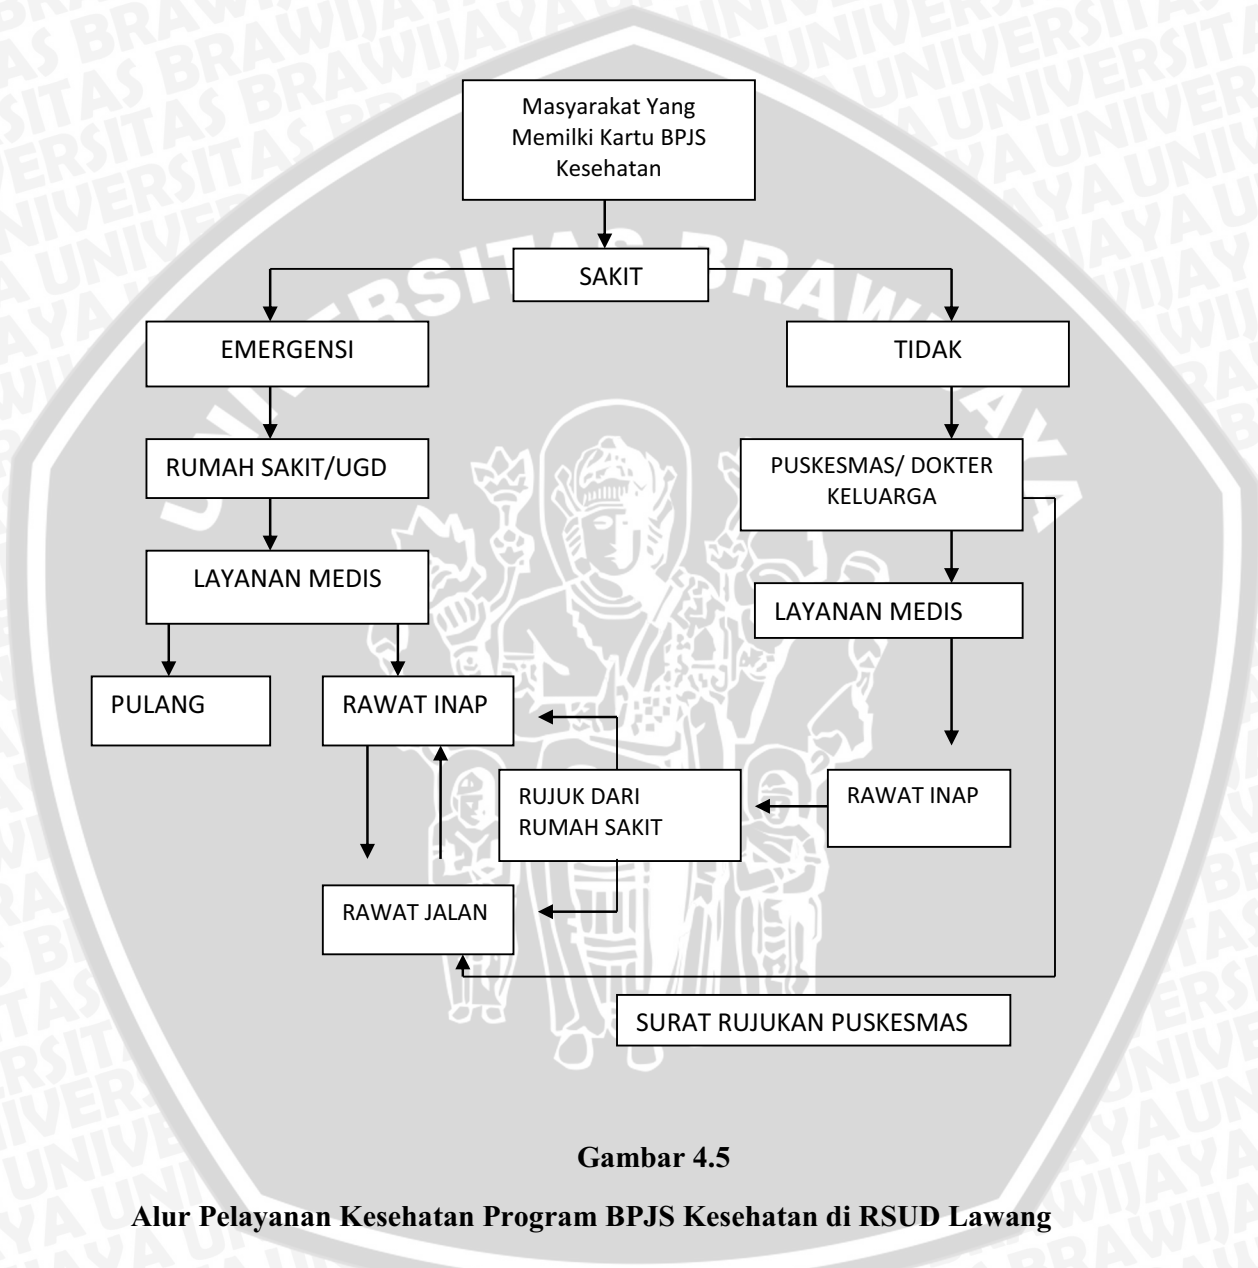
Masyarakat Yang Memilki Kartu BPJS Kesehatan

SAKIT

EMERGENSI

TIDAK

RUMAH SAKIT/UGD

PUSKESMAS/ DOKTER KELUARGA

LAYANAN MEDIS

LAYANAN MEDIS

PULANG

RAWAT INAP

RUJUK DARI RUMAH SAKIT

RAWAT INAP

RAWAT JALAN

SURAT RUJUKAN PUSKESMAS

Gambar 4.5

Alur Pelayanan Kesehatan Program BPJS Kesehatan di RSUD Lawang